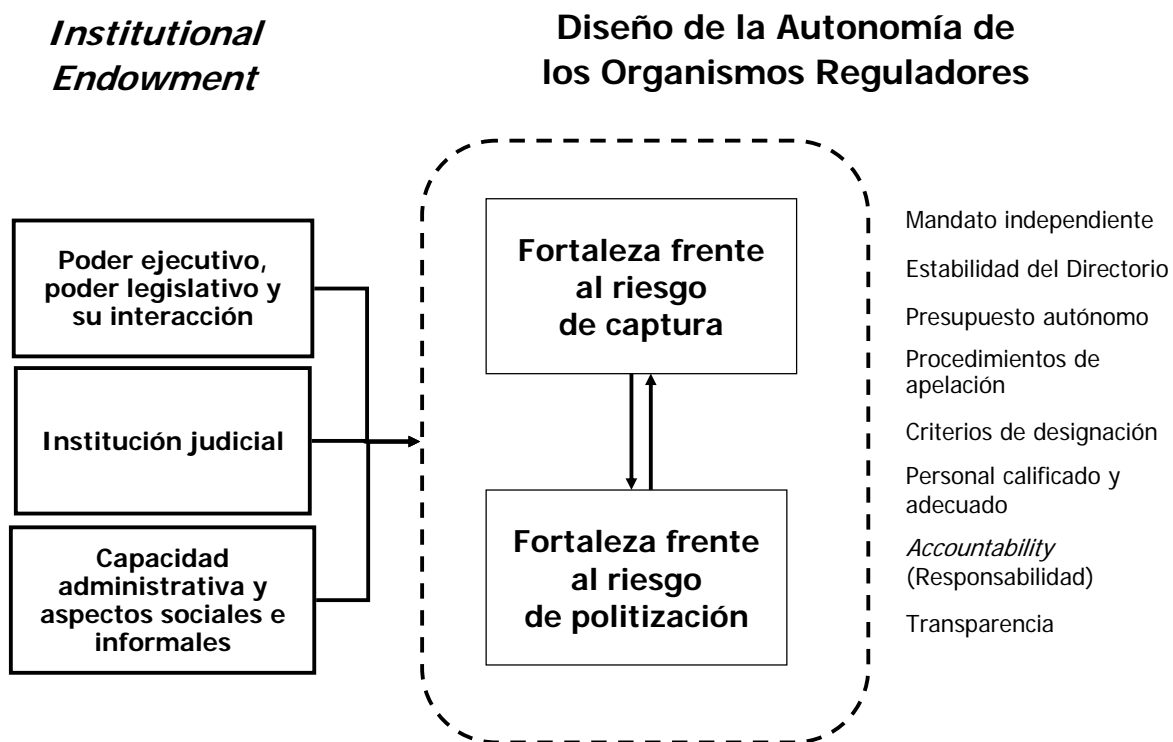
Institutional Endowment

Diseño de la Autonomía de los Organismos Reguladores

Poder ejecutivo, poder legislativo y su interacción

Institución judicial

Capacidad administrativa y aspectos sociales e informales

Fortaleza frente al riesgo de captura

Fortaleza frente al riesgo de politización

Mandato independiente

Estabilidad del Directorio

Presupuesto autónomo

Procedimientos de apelación

Criterios de designación

Personal calificado y adecuado

Accountability (Responsabilidad)

Transparencia